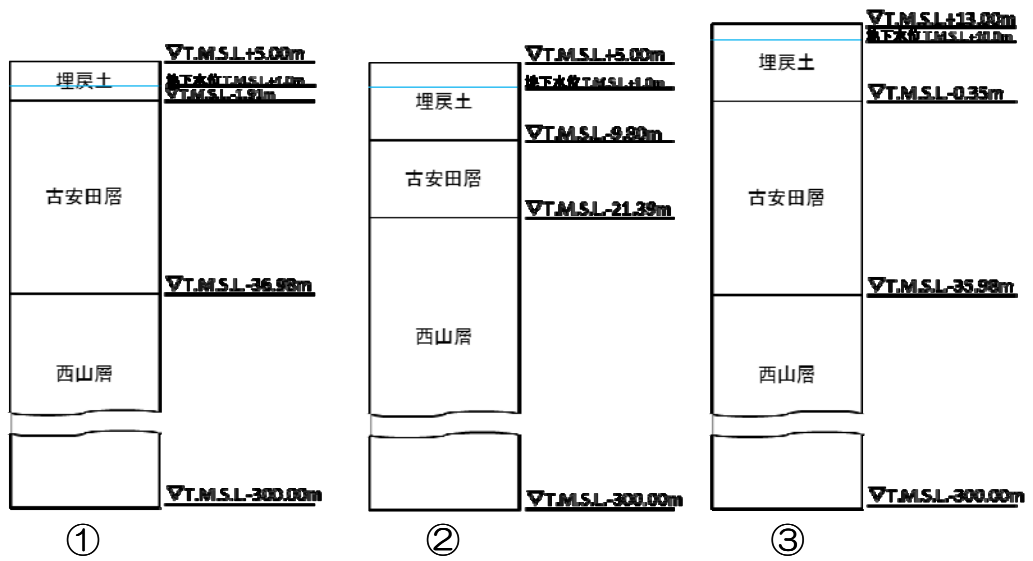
∇T.M.S.L+5.00m
埋戻土
地下水位T.M.S.L+1.0m
∇T.M.S.L-1.91m
古安田層
∇T.M.S.L-36.98m
西山層
∇T.M.S.L-300.00m
①

∇T.M.S.L+5.00m
地下水位T.M.S.L+1.0m
埋戻土
∇T.M.S.L-9.80m
古安田層
∇T.M.S.L-21.39m
西山層
∇T.M.S.L-300.00m
②

∇T.M.S.L+13.00m
地下水位T.M.S.L+10.0m
埋戻土
∇T.M.S.L-0.35m
古安田層
∇T.M.S.L-35.98m
西山層
∇T.M.S.L-300.00m
③